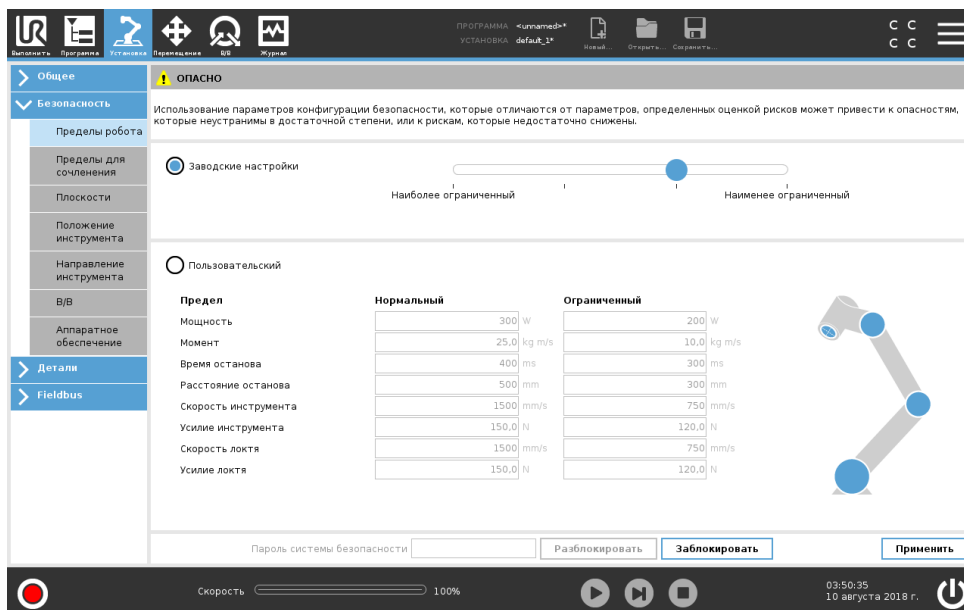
Выполнить Программа Установка Перемещение В/В Журнал

ПРОГРАММА <unnamed>*
УСТАНОВКА default_1*

Новый... Открыть... Сохранить...

C C
C C

Общее
Безопасность
Пределы робота
Пределы для сочленения
Плоскости
Положение инструмента
Направление инструмента
В/В
Аппаратное обеспечение
Детали
Fieldbus

ОПАСНО

Использование параметров конфигурации безопасности, которые отличаются от параметров, определенных оценкой рисков может привести к опасностям, которые неустранимы в достаточной степени, или к рискам, которые недостаточно снижены.

Заводские настройки

Наиболее ограниченный
Наименее ограниченный

Пользовательский

| Предел | Нормальный | Ограниченный |
|---|---|---|
| Мощность | 300 W | 200 W |
| Момент | 25,0 kg m/s | 10,0 kg m/s |
| Время останова | 400 ms | 300 ms |
| Расстояние останова | 500 mm | 300 mm |
| Скорость инструмента | 1500 mm/s | 750 mm/s |
| Усилие инструмента | 150,0 N | 120,0 N |
| Скорость локтя | 1500 mm/s | 750 mm/s |
| Усилие локтя | 150,0 N | 120,0 N |

Пароль системы безопасности
Разблокировать
Заблокировать
Применить

Скорость
100%

03:50:35
10 августа 2018 г.